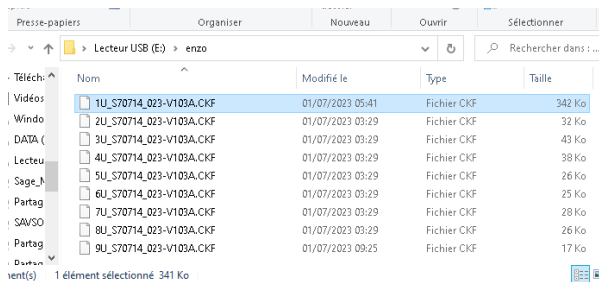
Presse-papiers Organiser Nouveau Ouvrir Sélectionner

> Lecteur USB (E:) > enzo

Rechercher dans :

Téléch:
Vidéos
Windo
DATA (
Lecteu
Sage_N
Partag
SAVSO
Partag
Partag

| Nom | Modifié le | Type | Taille |
|---|---|---|---|
| 1U_S70714_023-V103A.CKF | 01/07/2023 05:41 | Fichier CKF | 342 Ko |
| 2U_S70714_023-V103A.CKF | 01/07/2023 03:29 | Fichier CKF | 32 Ko |
| 3U_S70714_023-V103A.CKF | 01/07/2023 03:29 | Fichier CKF | 43 Ko |
| 4U_S70714_023-V103A.CKF | 01/07/2023 03:29 | Fichier CKF | 38 Ko |
| 5U_S70714_023-V103A.CKF | 01/07/2023 03:29 | Fichier CKF | 26 Ko |
| 6U_S70714_023-V103A.CKF | 01/07/2023 03:29 | Fichier CKF | 25 Ko |
| 7U_S70714_023-V103A.CKF | 01/07/2023 03:29 | Fichier CKF | 28 Ko |
| 8U_S70714_023-V103A.CKF | 01/07/2023 03:29 | Fichier CKF | 26 Ko |
| 9U_S70714_023-V103A.CKF | 01/07/2023 09:25 | Fichier CKF | 17 Ko |

nent(s) 1 élément sélectionné 341 Ko